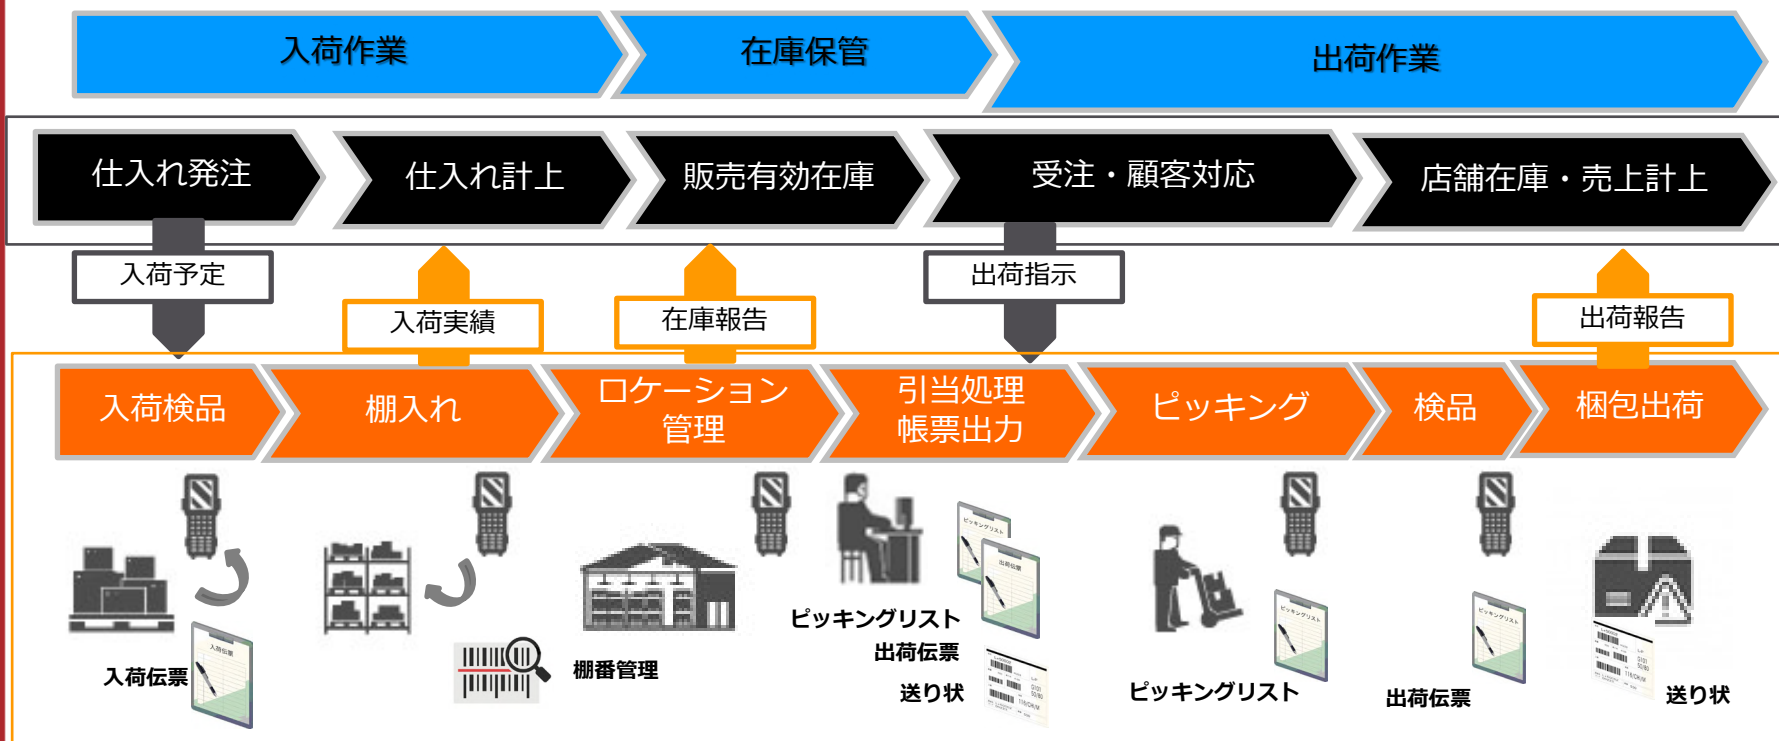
入荷作業
在庫保管
出荷作業

仕入れ発注
仕入れ計上
販売有効在庫
受注・顧客対応
店舗在庫・売上計上

入荷予定
入荷実績
在庫報告
出荷指示
出荷報告

入荷検品
棚入れ
ロケーション管理
引当処理帳票出力
ピッキング
検品
梱包出荷

入荷伝票
棚番管理
ピッキングリスト
出荷伝票
送り状
ピッキングリスト
出荷伝票
送り状